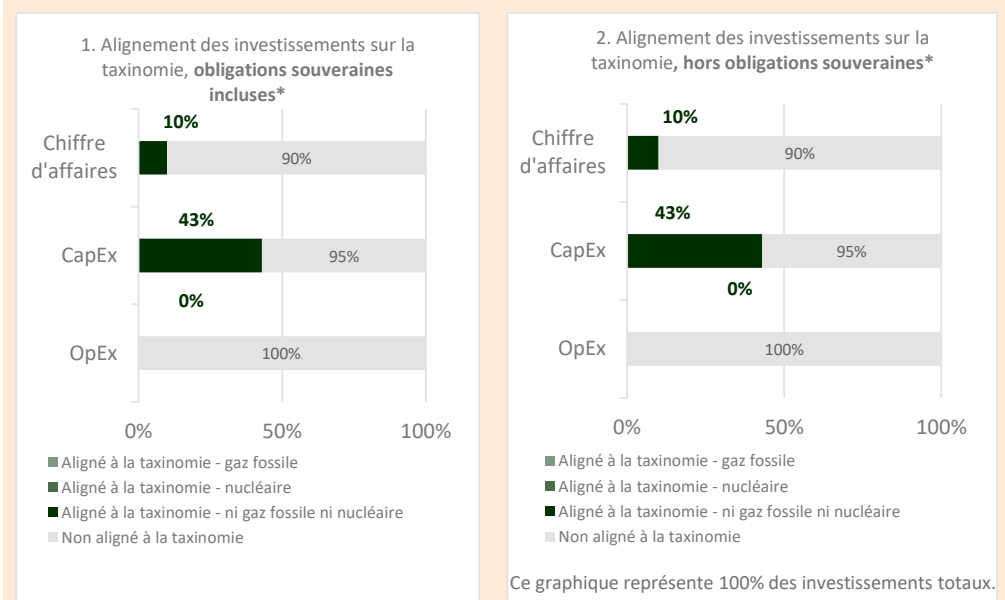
1. Alignement des investissements sur la taxinomie, **obligations souveraines incluses***

Chiffre d'affaires
10%
90%
CapEx
43%
95%
0%
OpEx
100%

0%
50%
100%

Aligné à la taxinomie - gaz fossile
Aligné à la taxinomie - nucléaire
Aligné à la taxinomie - ni gaz fossile ni nucléaire
Non aligné à la taxinomie

2. Alignement des investissements sur la taxinomie**, hors obligations souveraines***

Chiffre d'affaires
10%
90%
43%
CapEx
95%
0%
OpEx
100%

0%
50%
100%

Aligné à la taxinomie - gaz fossile
Aligné à la taxinomie - nucléaire
Aligné à la taxinomie - ni gaz fossile ni nucléaire
Non aligné à la taxinomie

Ce graphique représente 100% des investissements totaux.